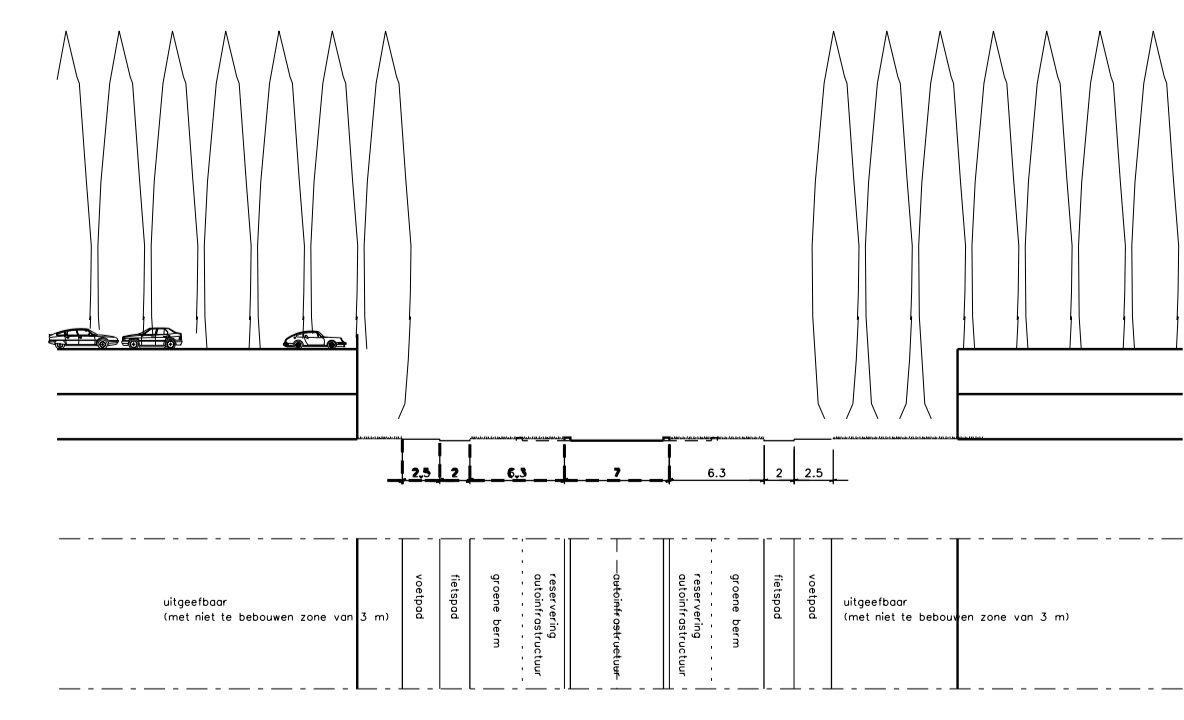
2.5 2 6.3 7 6.3 2 2.5

uitgeefbaar
(met niet te bebouwen zone van 3 m)

voetpad

fietspad

groene berm

reservering autoinfrastructuur

autoinfrastructuur

reservering autoinfrastructuur

groene berm

fietspad

voetpad

uitgeefbaar
(met niet te bebouwen zone van 3 m)